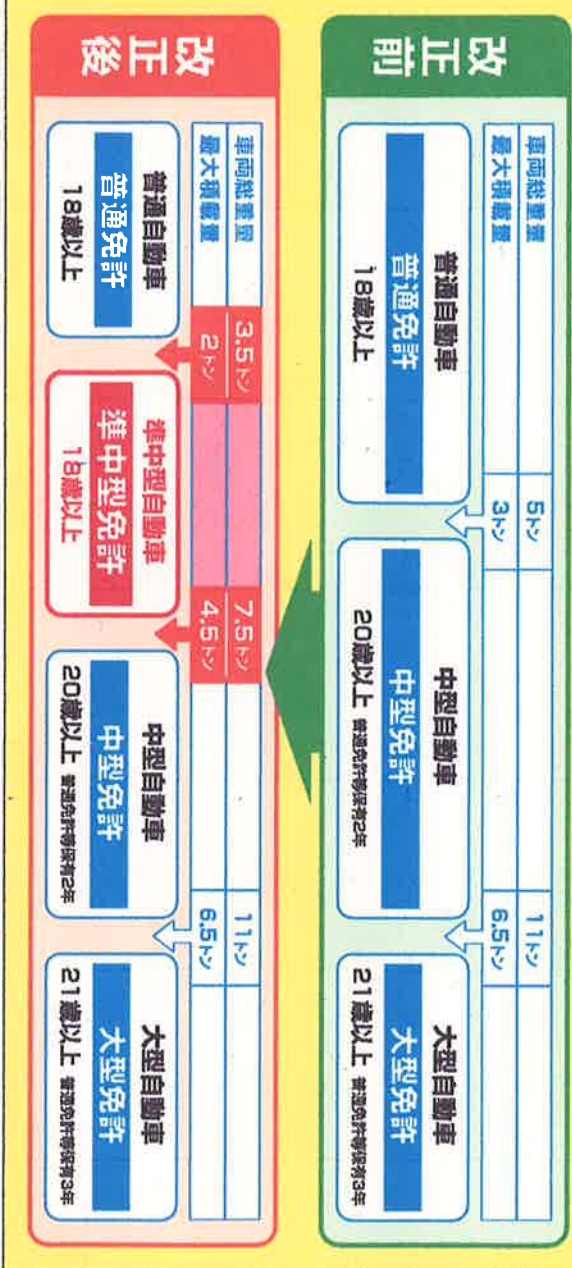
改正前

車両総重量
最大積載量

普通自動車
普通免許
18歳以上

5トン
3トン

中型自動車
中型免許
20歳以上 普通免許等保有2年

11トン
6.5トン

大型自動車
大型免許
21歳以上 普通免許等保有3年

改正後

車両総重量
最大積載量

普通自動車
普通免許
18歳以上

3.5トン
2トン

準中型自動車
準中型免許
18歳以上

7.5トン
4.5トン

中型自動車
中型免許
20歳以上 普通免許等保有2年

11トン
6.5トン

大型自動車
大型免許
21歳以上 普通免許等保有3年